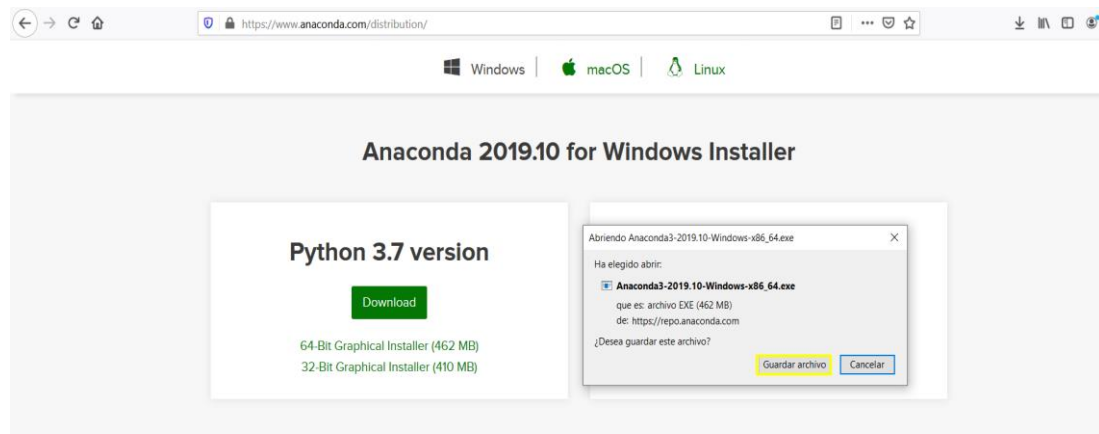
https://www.anaconda.com/distribution/

Windows | macOS | Linux

Anaconda 2019.10 for Windows Installer

Python 3.7 version

Download

64-Bit Graphical Installer (462 MB)
32-Bit Graphical Installer (410 MB)

Abriendo Anaconda3-2019.10-Windows-x86_64.exe

Ha elegido abrir:

Anaconda3-2019.10-Windows-x86_64.exe

que es: archivo EXE (462 MB)
de: https://repo.anaconda.com

¿Desea guardar este archivo?

Guardar archivo Cancelar